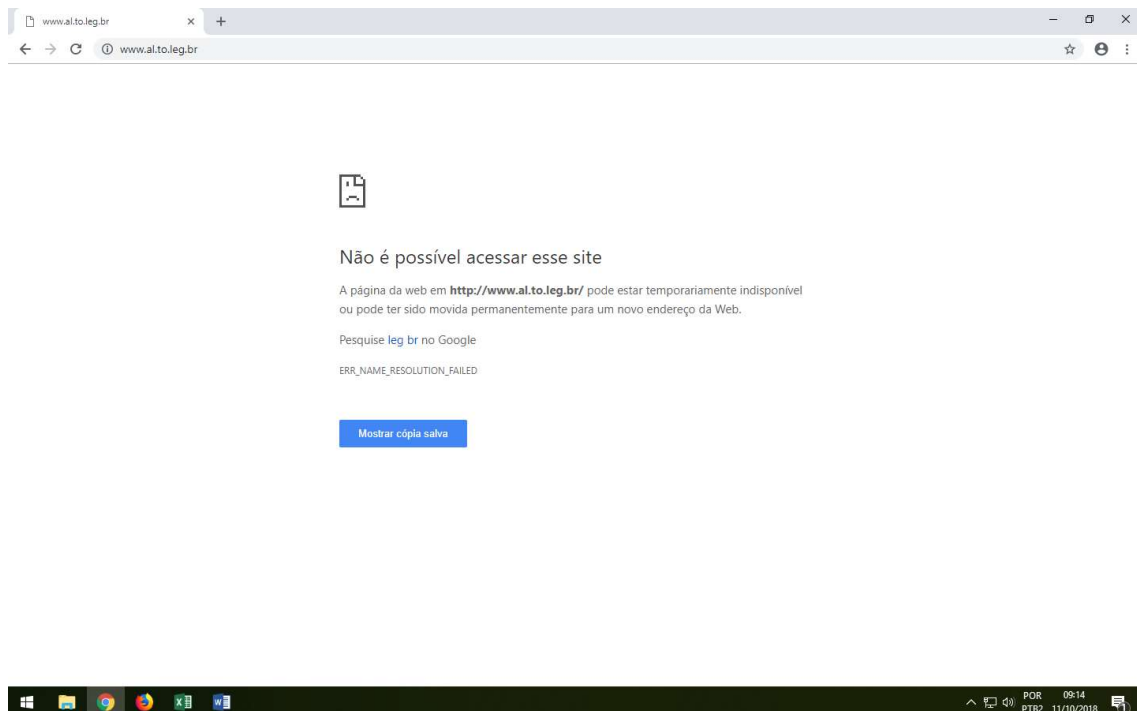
www.al.to.leg.br

www.al.to.leg.br

Não é possível acessar esse site

A página da web em **http://www.al.to.leg.br/** pode estar temporariamente indisponível ou pode ter sido movida permanentemente para um novo endereço da Web.

Pesquise leg br no Google

ERR_NAME_RESOLUTION_FAILED

Mostrar cópia salva

POR PTB2 09:14 11/10/2018